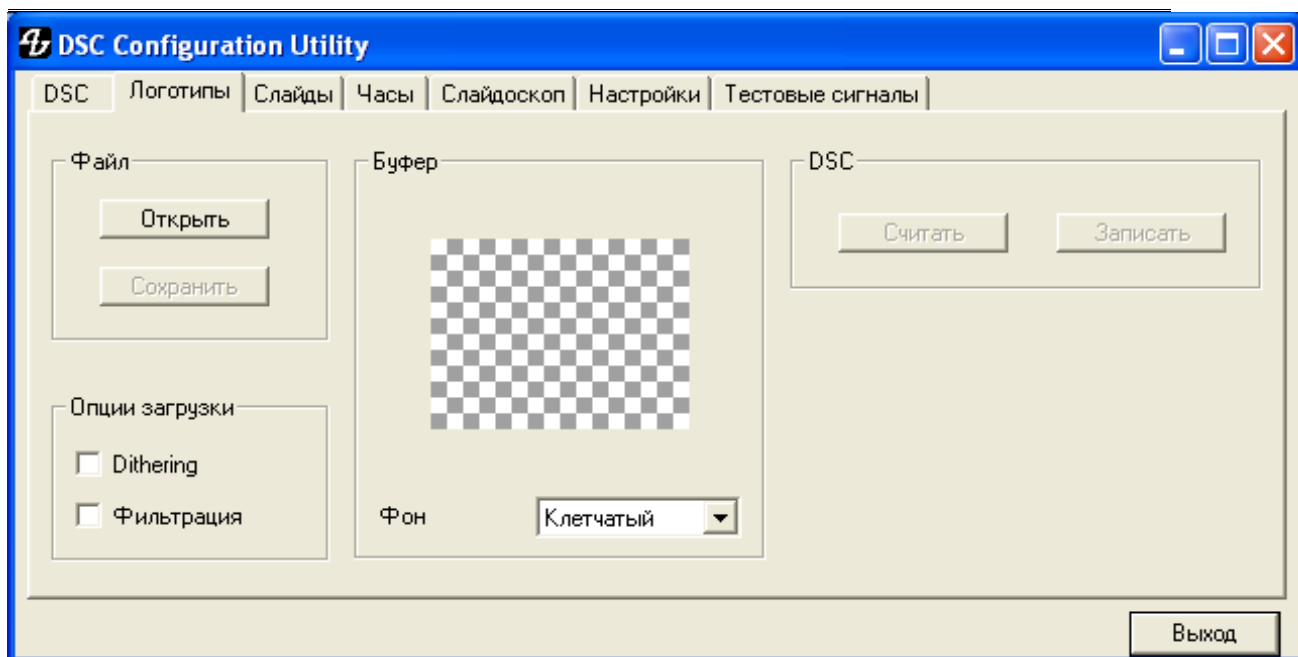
DSC Configuration Utility

DSC | Логотипы | Слайды | Часы | Слайдоскоп | Настройки | Тестовые сигналы

Файл

Открыть

Сохранить

Буфер

DSC

Считать

Записать

Опции загрузки

Dithering

Фильтрация

Фон

Клетчатый

Выход